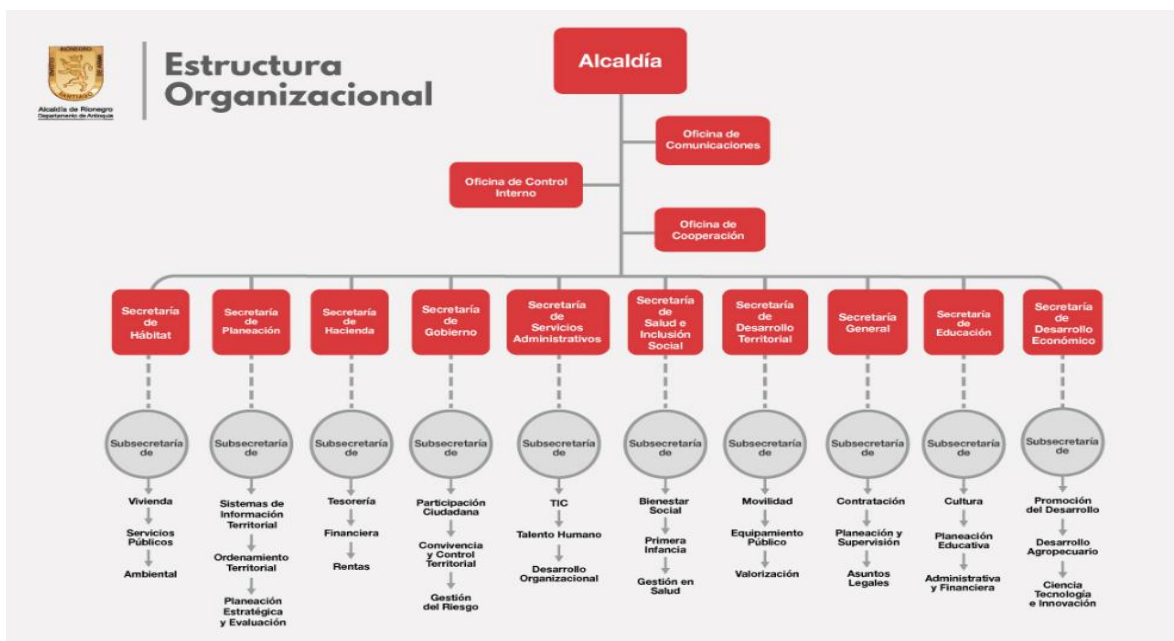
RIONEGRO SANTIAGO
Alcaldía de Rionegro
Departamento de Antioquia

Estructura Organizacional

Alcaldía

Oficina de Comunicaciones

Oficina de Control Interno

Oficina de Cooperación

Secretaría de Hábitat
Subsecretaría de
Vivienda
Servicios Públicos
Ambiental

Secretaría de Planeación
Subsecretaría de
Sistemas de Información Territorial
Ordenamiento Territorial
Planeación Estratégica y Evaluación

Secretaría de Hacienda
Subsecretaría de
Tesorería
Financiera
Rentas

Secretaría de Gobierno
Subsecretaría de
Participación Ciudadana
Convivencia y Control Territorial
Gestión del Riesgo

Secretaría de Servicios Administrativos
Subsecretaría de
TIC
Talento Humano
Desarrollo Organizacional

Secretaría de Salud e Inclusión Social
Subsecretaría de
Bienestar Social
Primera Infancia
Gestión en Salud

Secretaría de Desarrollo Territorial
Subsecretaría de
Movilidad
Equipamiento Público
Valorización

Secretaría General
Subsecretaría de
Contratación
Planeación y Supervisión
Asuntos Legales

Secretaría de Educación
Subsecretaría de
Cultura
Planeación Educativa
Administrativa y Financiera

Secretaría de Desarrollo Económico
Subsecretaría de
Promoción del Desarrollo
Desarrollo Agropecuario
Ciencia Tecnología e Innovación